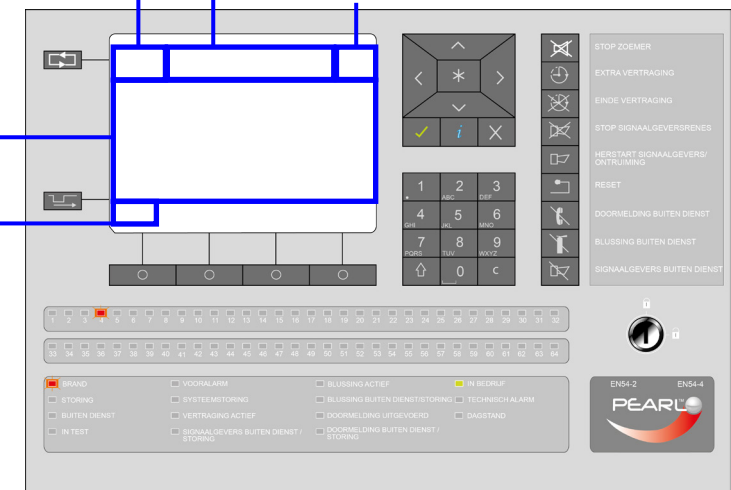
STOP ZOEMER
EXTRA VERTRAGING
EINDE VERTRAGING
STOP SIGNAALGEVERSRENES
HERSTART SIGNAALGEVERS/ ONTRUIMING
RESET
DOORMELDING BUITEN DIENST
BLUSSING BUITEN DIENST
SIGNAALGEVERS BUITEN DIENST

1
2 ABC
3 DEF
4 GHI
5 JKL
6 MNO
7 PQRS
8 TUV
9 WXYZ
0
C

1 2 3 4 5 6 7 8 9 10 11 12 13 14 15 16 17 18 19 20 21 22 23 24 25 26 27 28 29 30 31 32
33 34 35 36 37 38 39 40 41 42 43 44 45 46 47 48 49 50 51 52 53 54 55 56 57 58 59 60 61 62 63 64

BRAND
STORING
BUITEN DIENST
IN TEST
VOORALARM
SYSTEEMSTORING
VERTRAGING ACTIEF
SIGNAALGEVERS BUITEN DIENST / STORING
BLUSSING ACTIEF
BLUSSING BUITEN DIENST/STORING
DOORMELDING UITGEVOERD
DOORMELDING BUITEN DIENST / STORING
IN BEDRIJF
TECHNISCH ALARM
DAGSTAND

EN54-2
EN54-4
PEARL